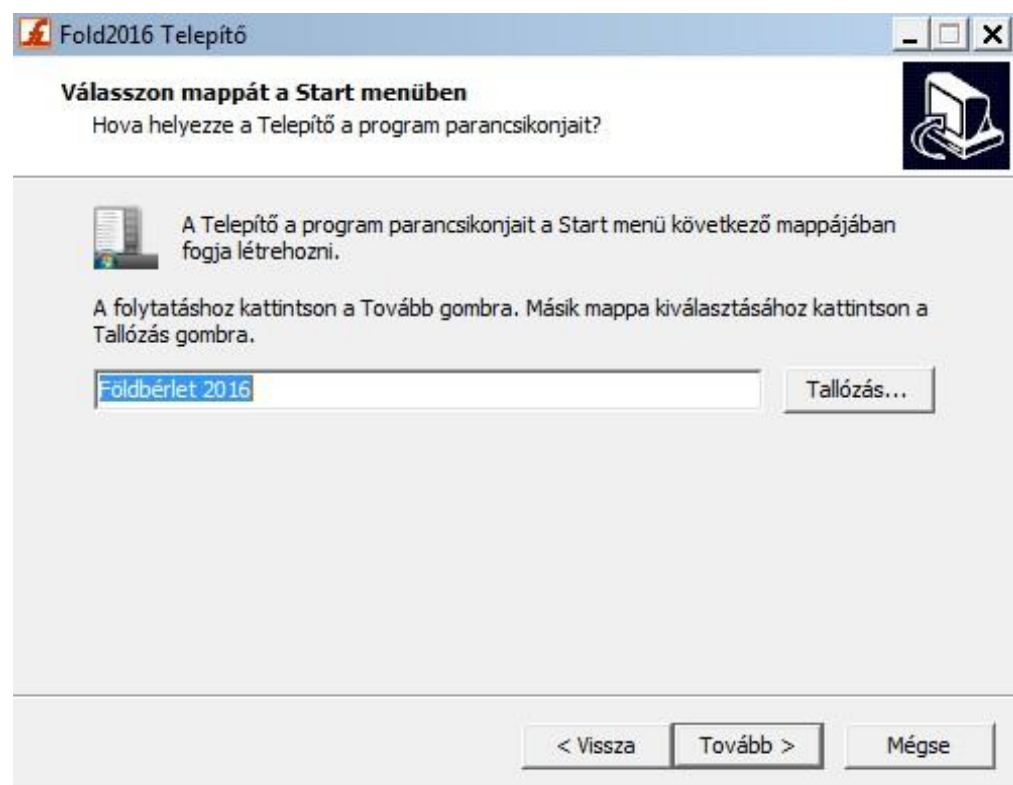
Fold2016 Telepítő

Válasszon mappát a Start menüben
Hova helyezze a Telepítő a program parancsikonjait?

A Telepítő a program parancsikonjait a Start menü következő mappájában fogja létrehozni.

A folytatáshoz kattintson a Tovább gombra. Másik mappa kiválasztásához kattintson a Tallózás gombra.

Földbérlet 2016

Tallózás...

< Vissza

Tovább >

Mégse